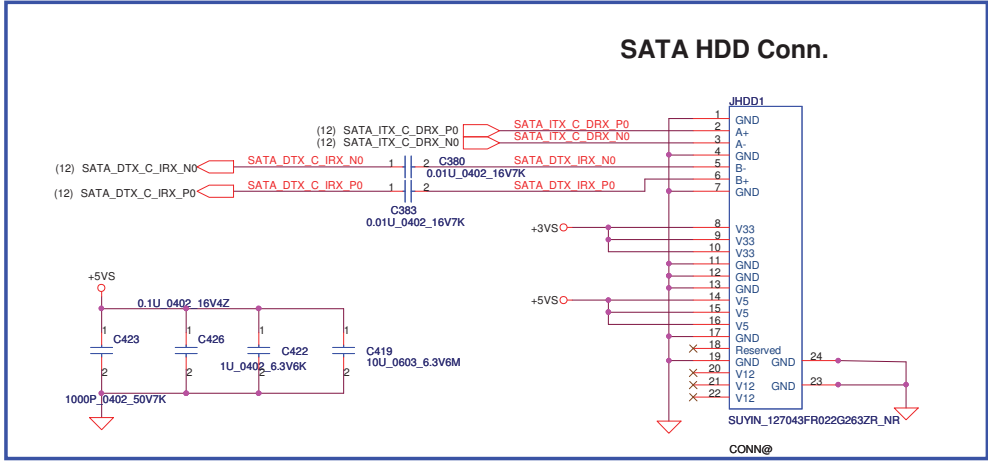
SATA HDD Conn.

(12) SATA_ITX_C_DRX_P0
(12) SATA_ITX_C_DRX_N0
SATA_ITX_C_DRX_P0
SATA_ITX_C_DRX_N0

(12) SATA_DTX_C_IRX_N0
SATA_DTX_C_IRX_N0
1 2 C380
0.01U_0402_16V7K
SATA_DTX_IRX_N0

(12) SATA_DTX_C_IRX_P0
SATA_DTX_C_IRX_P0
1 2
SATA_DTX_IRX_P0
C383
0.01U_0402_16V7K

JHDD1
1 GND
2 A+
3 A-
4 GND
5 B-
6 B+
7 GND
8 V33
9 V33
10 V33
11 GND
12 GND
13 GND
14 V5
15 V5
16 V5
17 GND
18 Reserved
19 GND
20 V12
21 V12
22 V12
GND 24
GND 23
SUYIN_127043FR022G263ZR_NR
CONN@

+3VS
+5VS

+5VS
0.1U_0402_16V4Z
1 C423
1 C426
1 C422
1 C419
2 2 2 2
1U_0402_6.3V6K
10U_0603_6.3V6M
1000P_0402_50V7K